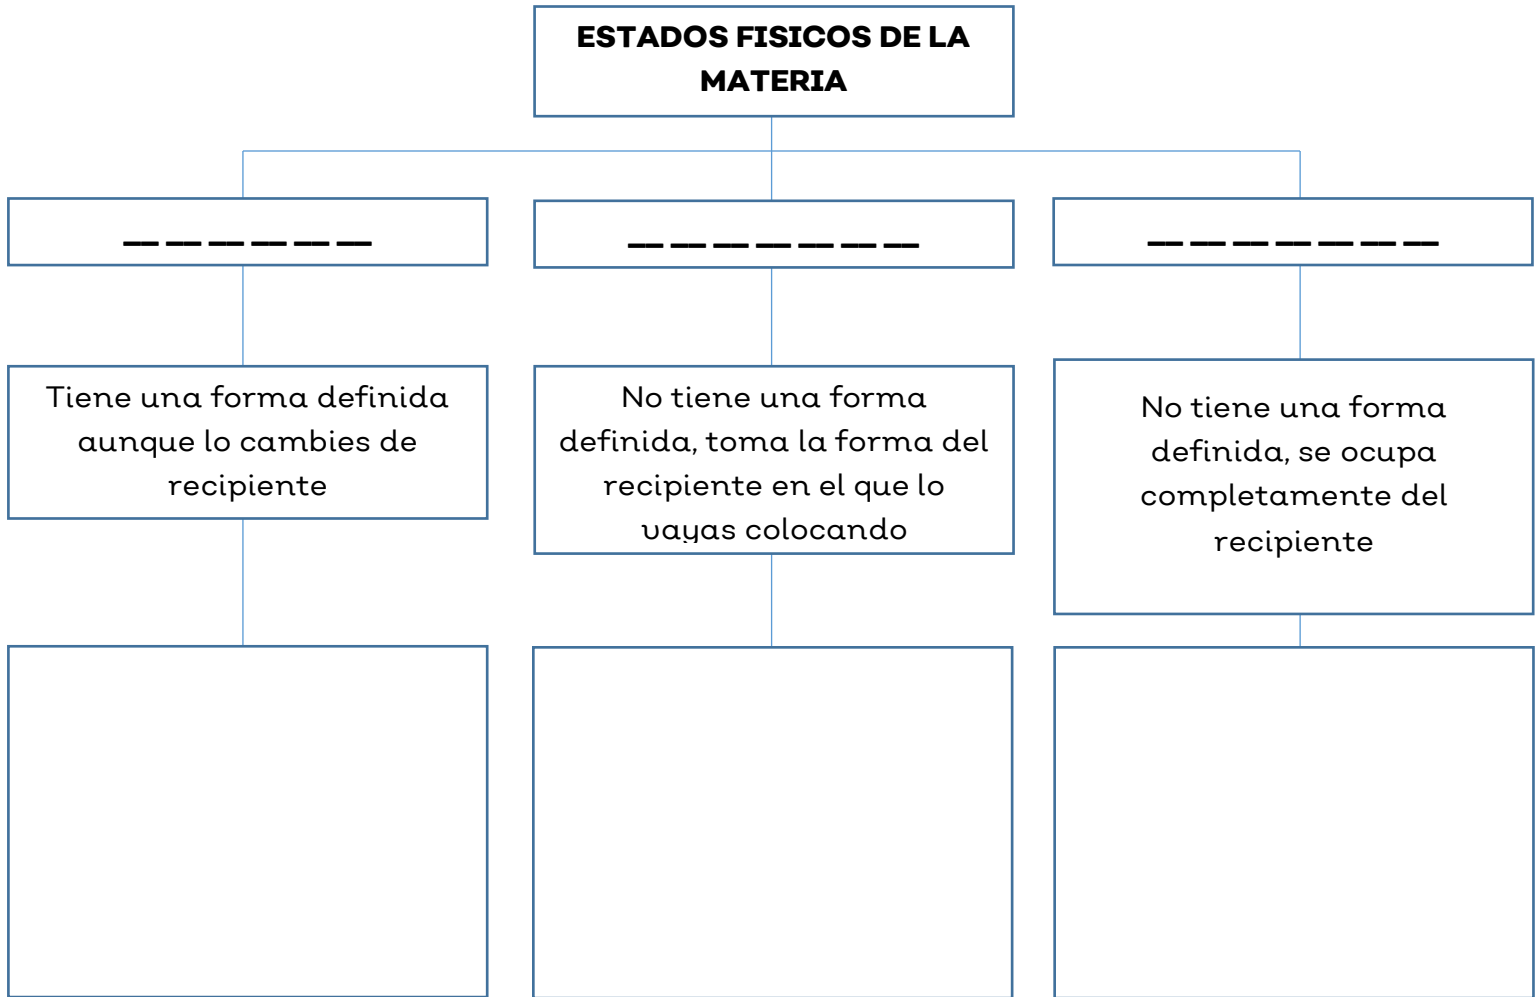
ESTADOS FISICOS DE LA MATERIA

_ _ _ _ _ _

_ _ _ _ _ _ _

_ _ _ _ _ _ _

Tiene una forma definida aunque lo cambies de recipiente

No tiene una forma definida, toma la forma del recipiente en el que lo vayas colocando

No tiene una forma definida, se ocupa completamente del recipiente